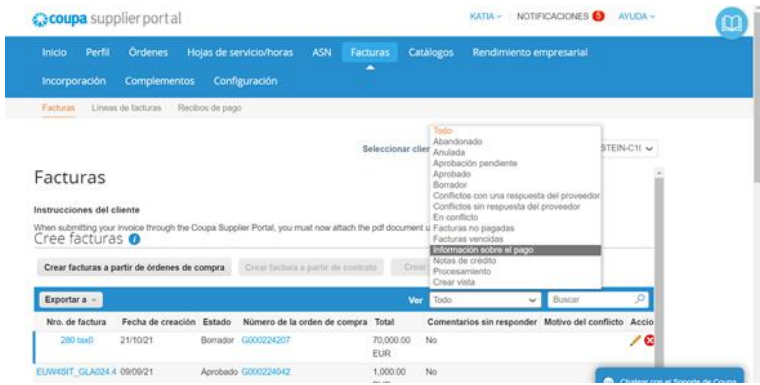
coupa supplier portal

KATIA ∨ NOTIFICACIONES 5 AYUDA ∨

Inicio Perfil Órdenes Hojas de servicio/horas ASN Facturas Catálogos Rendimiento empresarial

Incorporación Complementos Configuración

Facturas Líneas de facturas Recibos de pago

Seleccionar clie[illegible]

Todo
Abandonado
Anulada
Aprobación pendiente
Aprobado
Borrador
Conflictos con una respuesta del proveedor
Conflictos sin respuesta del proveedor
En conflicto
Facturas no pagadas
Facturas vencidas
Información sobre el pago
Notas de crédito
Procesamiento
Crear vista

STEIN-C1I ∨

Facturas

Instrucciones del cliente

When submitting your invoice through the Coupa Supplier Portal, you must now attach the pdf document u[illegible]

Cree facturas

Crear facturas a partir de órdenes de compra Crear factura a partir de contrato Crear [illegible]

Exportar a ∨ Ver Todo Buscar

| Nro. de factura | Fecha de creación | Estado | Número de la orden de compra | Total | Comentarios sin responder | Motivo del conflicto | Accio |
|---|---|---|---|---|---|---|---|
| 280 tax0 | 21/10/21 | Borrador | G000224207 | 70,000.00 EUR | No | | |
| EUW4SIT_GLA024.4 | 09/09/21 | Aprobado | G000224042 | 1,000.00 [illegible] | No | | |

Chatear con el Soporte de Coupa